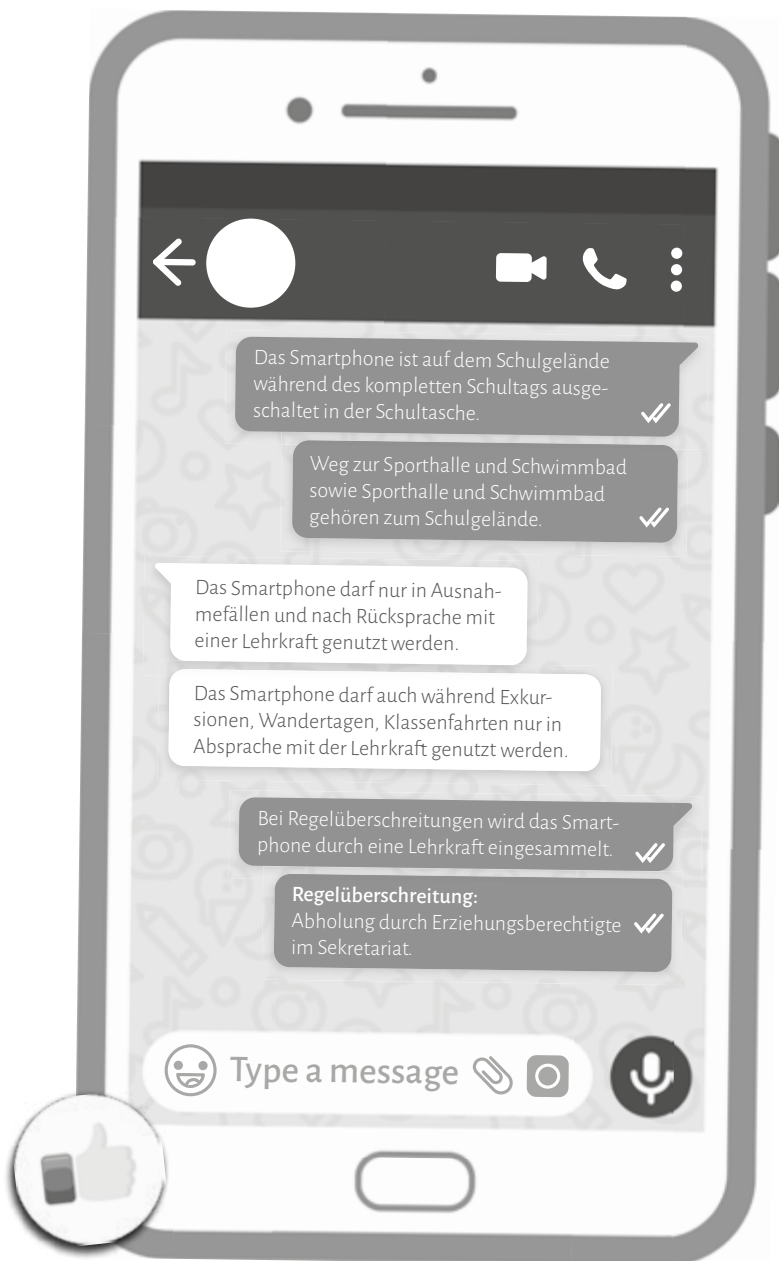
Das Smartphone ist auf dem Schulgelände während des kompletten Schultags ausgeschaltet in der Schultasche.

Weg zur Sporthalle und Schwimmbad sowie Sporthalle und Schwimmbad gehören zum Schulgelände.

Das Smartphone darf nur in Ausnahmefällen und nach Rücksprache mit einer Lehrkraft genutzt werden.

Das Smartphone darf auch während Exkursionen, Wandertagen, Klassenfahrten nur in Absprache mit der Lehrkraft genutzt werden.

Bei Regelüberschreitungen wird das Smartphone durch eine Lehrkraft eingesammelt.

Regelüberschreitung:
Abholung durch Erziehungsberechtigte im Sekretariat.

Type a message